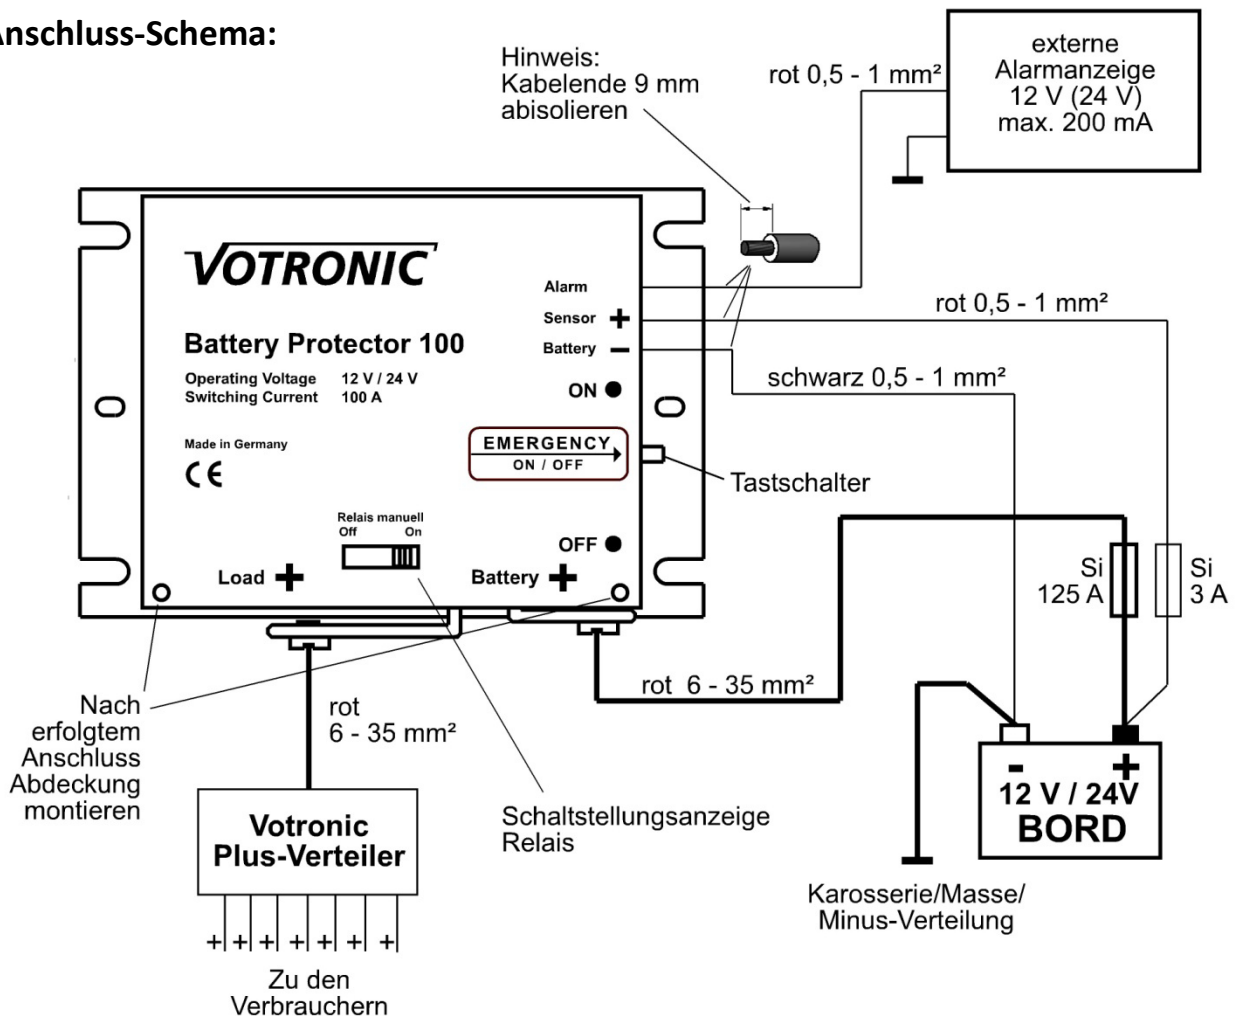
Anschluss-Schema:

Hinweis:
Kabelende 9 mm abisolieren

rot 0,5 - 1 mm²

externe Alarmanzeige 12 V (24 V) max. 200 mA

VOTRONIC

Battery Protector 100

Operating Voltage 12 V / 24 V
Switching Current 100 A

Made in Germany

CE

Alarm
Sensor +
Battery −

ON ●

EMERGENCY
ON / OFF

Relais manuell
Off On

OFF ●

Load +

Battery +

rot 0,5 - 1 mm²

schwarz 0,5 - 1 mm²

Tastschalter

Si 125 A

Si 3 A

rot 6 - 35 mm²

Nach erfolgtem Anschluss Abdeckung montieren

rot
6 - 35 mm²

- +
12 V / 24V
BORD

Votronic
Plus-Verteiler

+ + + + + + +

Zu den Verbrauchern

Schaltstellungsanzeige Relais

Karosserie/Masse/
Minus-Verteilung